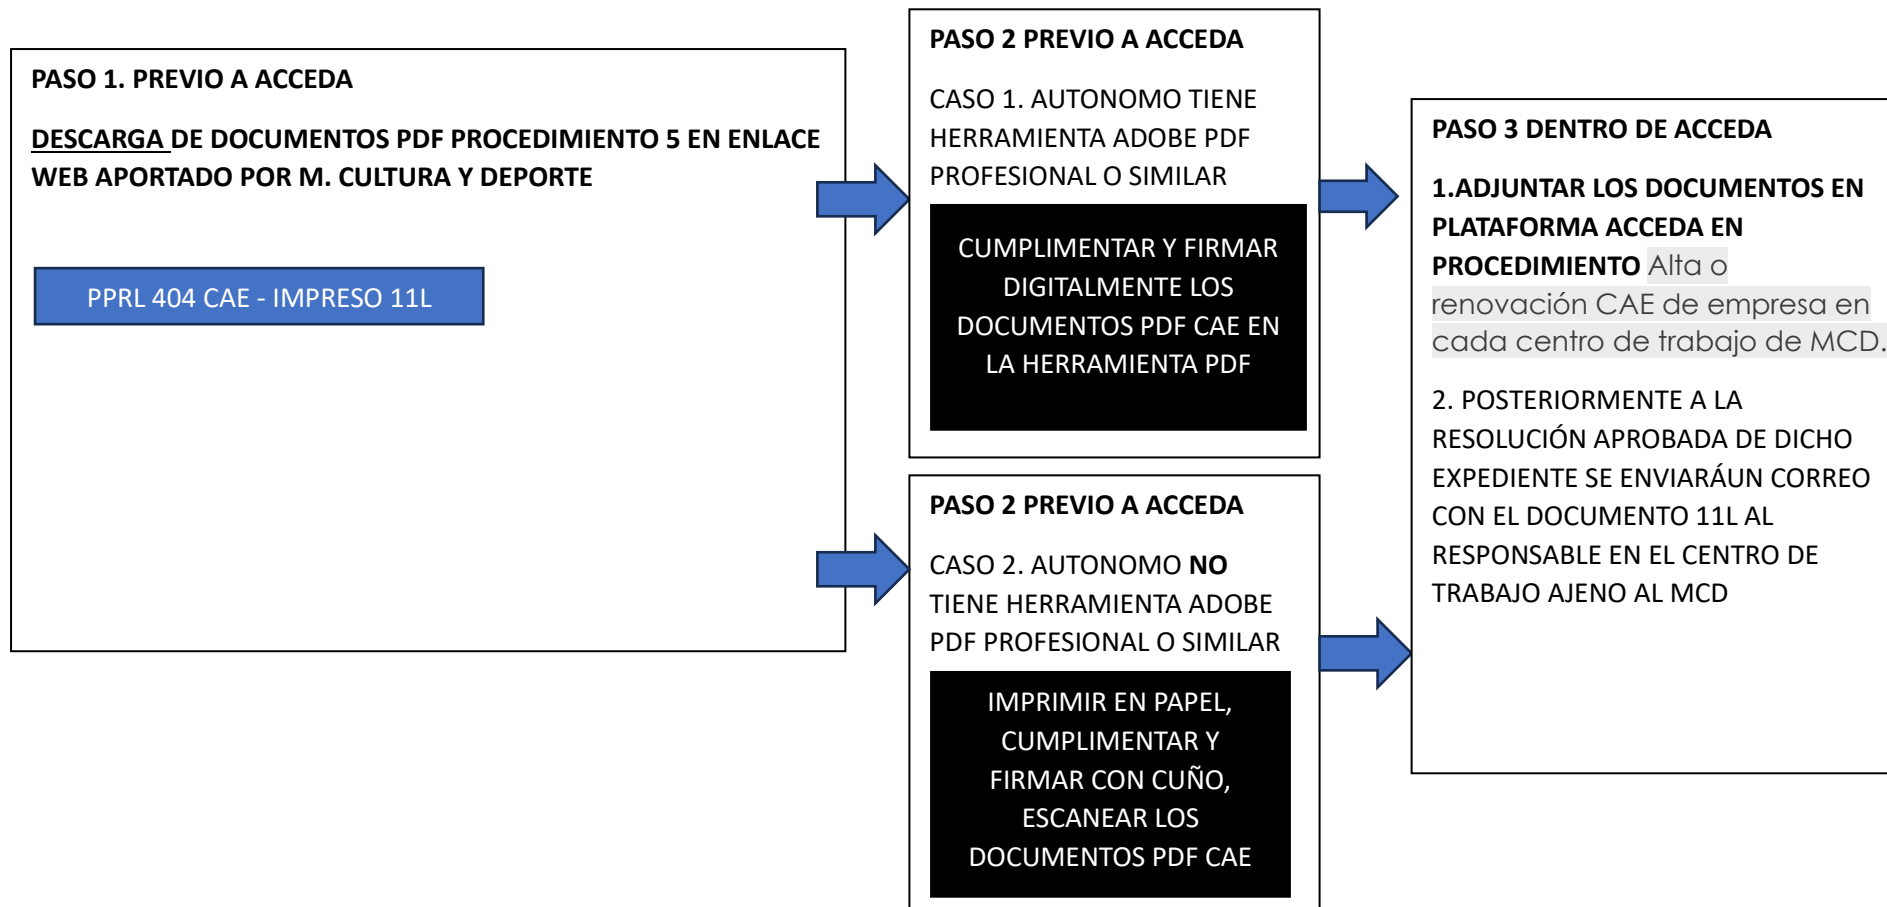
PASO 1. PREVIO A ACCEDA

DESCARGA DE DOCUMENTOS PDF PROCEDIMIENTO 5 EN ENLACE WEB APORTADO POR M. CULTURA Y DEPORTE

PPRL 404 CAE - IMPRESO 11L

PASO 2 PREVIO A ACCEDA

CASO 1. AUTONOMO TIENE HERRAMIENTA ADOBE PDF PROFESIONAL O SIMILAR

CUMPLIMENTAR Y FIRMAR DIGITALMENTE LOS DOCUMENTOS PDF CAE EN LA HERRAMIENTA PDF

PASO 2 PREVIO A ACCEDA

CASO 2. AUTONOMO NO TIENE HERRAMIENTA ADOBE PDF PROFESIONAL O SIMILAR

IMPRIMIR EN PAPEL, CUMPLIMENTAR Y FIRMAR CON CUÑO, ESCANEAR LOS DOCUMENTOS PDF CAE

PASO 3 DENTRO DE ACCEDA

1.ADJUNTAR LOS DOCUMENTOS EN PLATAFORMA ACCEDA EN PROCEDIMIENTO Alta o renovación CAE de empresa en cada centro de trabajo de MCD.

2. POSTERIORMENTE A LA RESOLUCIÓN APROBADA DE DICHO EXPEDIENTE SE ENVIARÁUN CORREO CON EL DOCUMENTO 11L AL RESPONSABLE EN EL CENTRO DE TRABAJO AJENO AL MCD